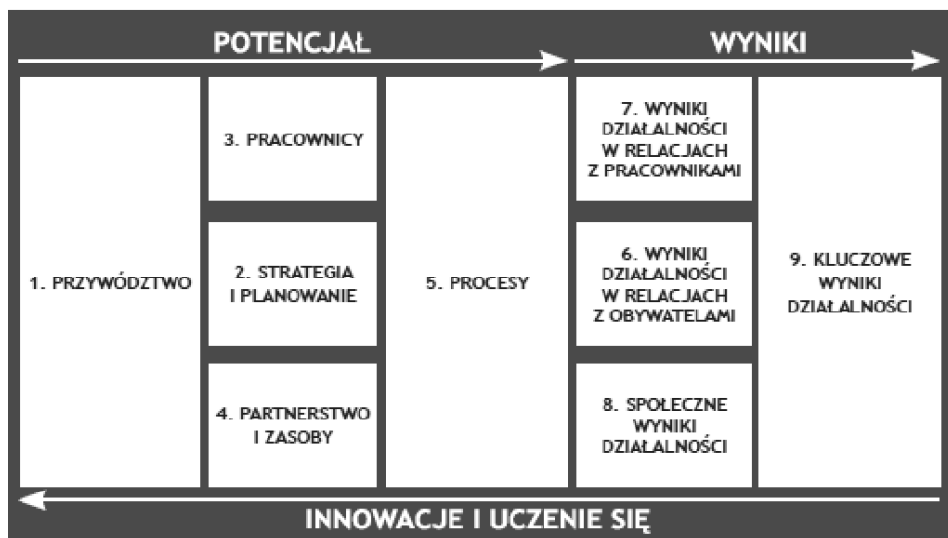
POTENCJAŁ

WYNIKI

1. PRZYWÓDZTWO

3. PRACOWNICY

2. STRATEGIA I PLANOWANIE

4. PARTNERSTWO I ZASOBY

5. PROCESY

7. WYNIKI DZIAŁALNOŚCI W RELACJACH Z PRACOWNIKAMI

6. WYNIKI DZIAŁALNOŚCI W RELACJACH Z OBYWATELAMI

8. SPOŁECZNE WYNIKI DZIAŁALNOŚCI

9. KLUCZOWE WYNIKI DZIAŁALNOŚCI

INNOWACJE I UCZENIE SIĘ